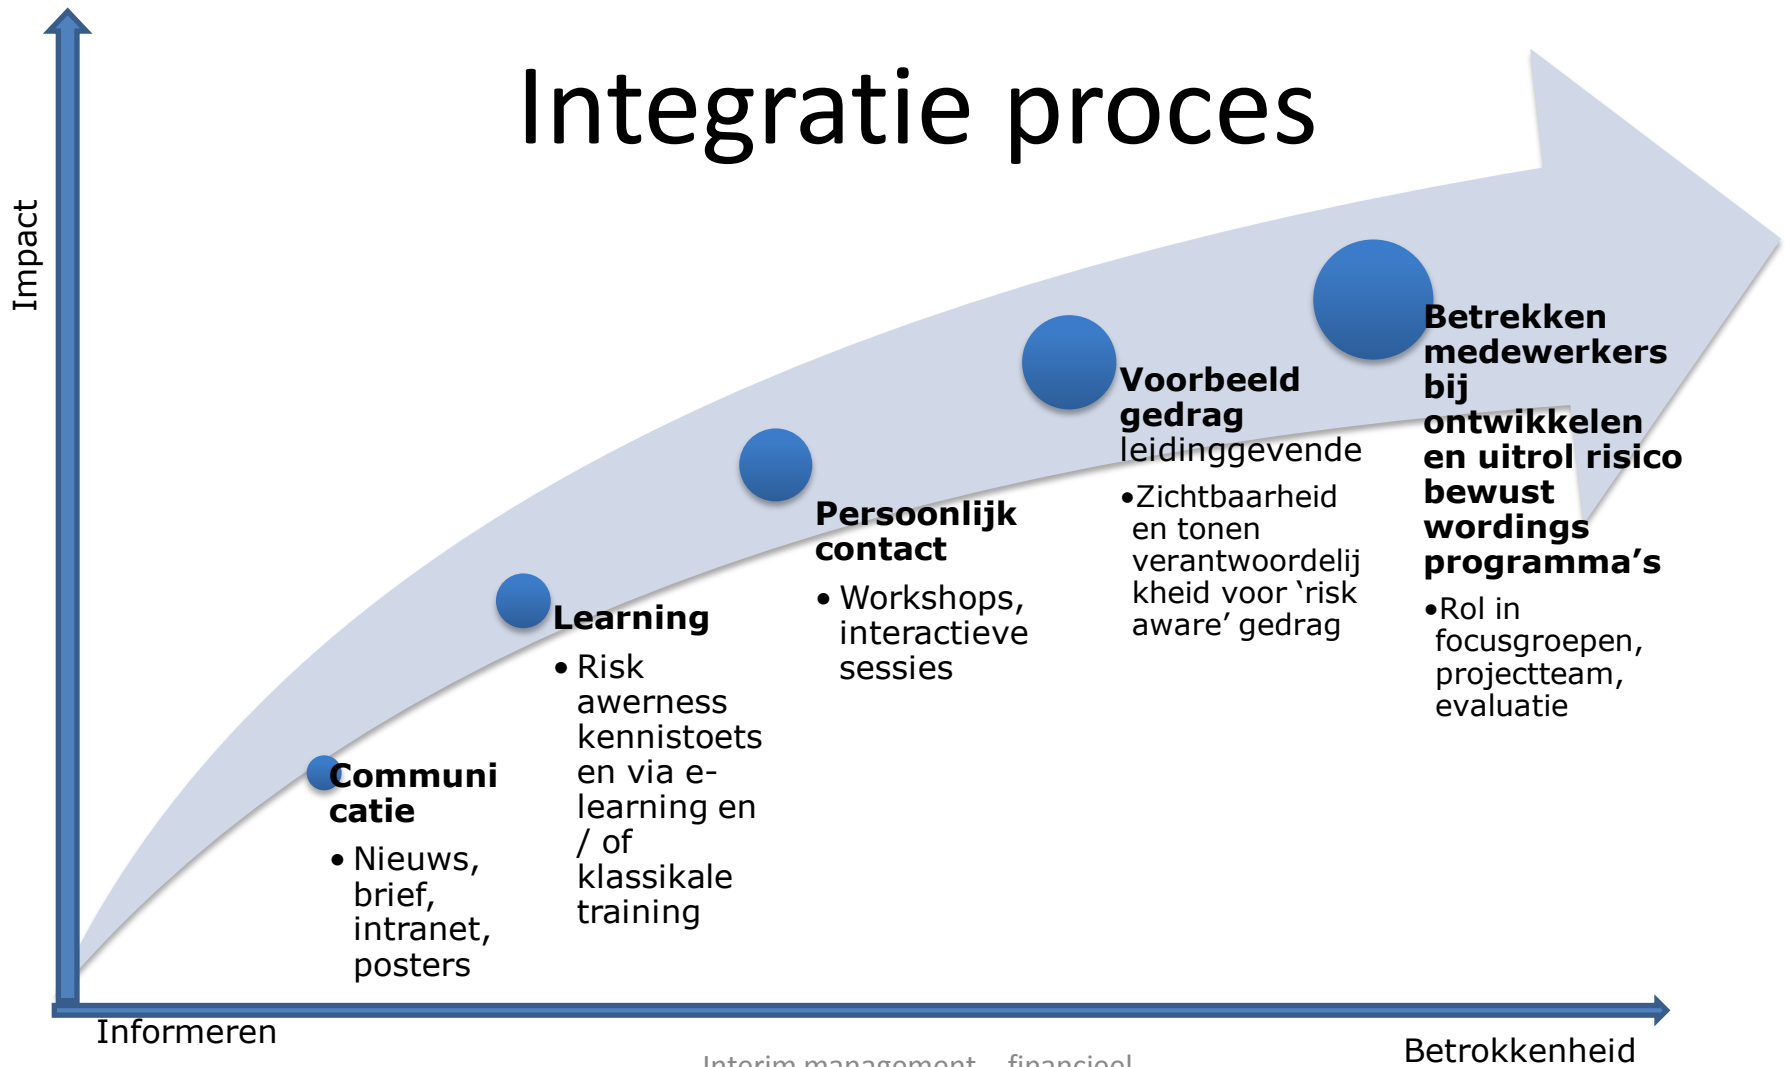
Integratie proces

Impact

Communi catie
• Nieuws, brief, intranet, posters

Learning
• Risk awerness kennistoets en via e-learning en / of klassikale training

Persoonlijk contact
• Workshops, interactieve sessies

Voorbeeld gedrag leidinggevende
•Zichtbaarheid en tonen verantwoordelijkheid voor ‘risk aware’ gedrag

Betrekken medewerkers bij ontwikkelen en uitrol risico bewust wordings programma’s
•Rol in focusgroepen, projectteam, evaluatie

Informeren

Betrokkenheid

Interim management – financieel